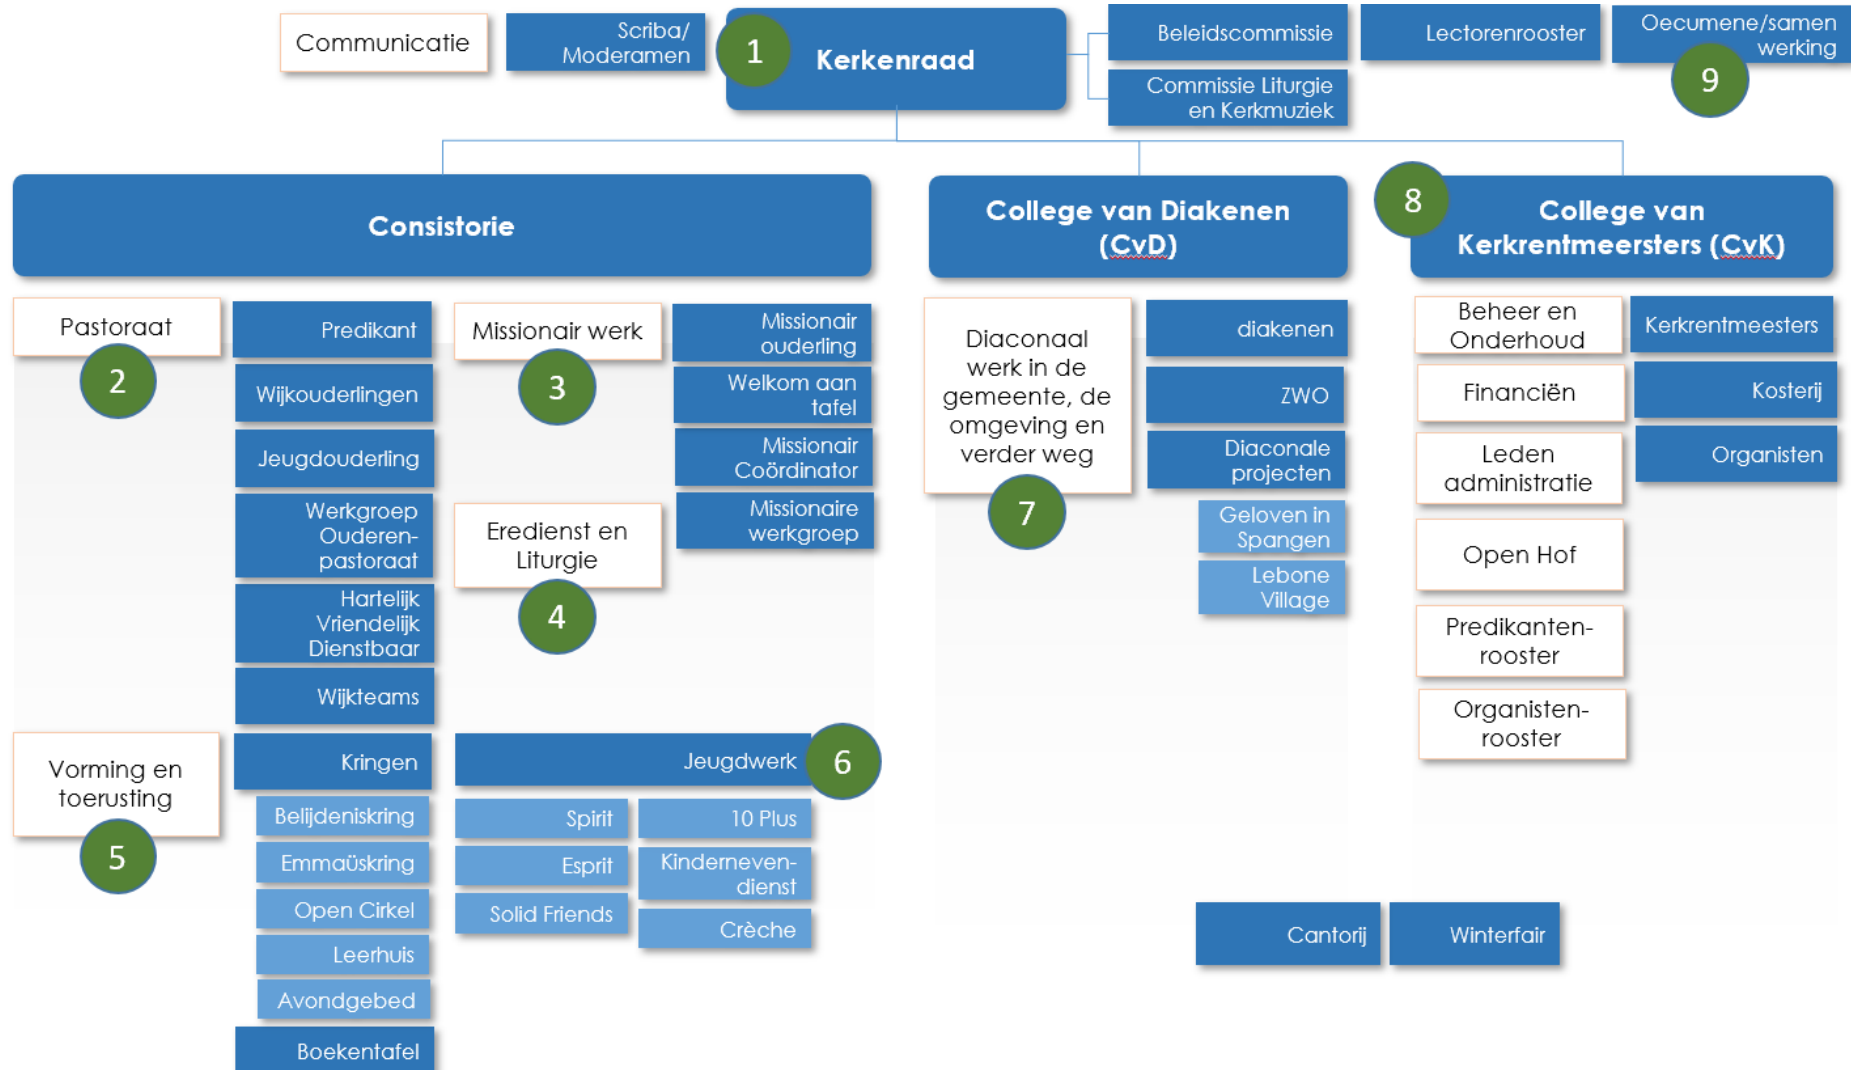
Communicatie

Scriba/ Moderamen

1

Kerkenraad

Beleidscommissie

Commissie Liturgie en Kerkmuziek

Lectorenrooster

Oecumene/samen werking

9

Consistorie

College van Diakenen (CvD)

8

College van Kerkrentmeesters (CvK)

Pastoraat

2

Predikant

Wijkouderlingen

Jeugdouderling

Werkgroep Ouderen-pastoraat

Hartelijk Vriendelijk Dienstbaar

Wijkteams

Missionair werk

3

Missionair ouderling

Welkom aan tafel

Missionair Coördinator

Missionaire werkgroep

Eredienst en Liturgie

4

Diaconaal werk in de gemeente, de omgeving en verder weg

7

diakenen

ZWO

Diaconale projecten

Geloven in Spangen

Lebone Village

Beheer en Onderhoud

Kerkrentmeesters

Financiën

Kosterij

Leden administratie

Organisten

Open Hof

Predikanten-rooster

Organisten-rooster

Vorming en toerusting

5

Kringen

Belijdeniskring

Emmaüskring

Open Cirkel

Leerhuis

Avondgebed

Boekentafel

Jeugdwerk

6

Spirit

10 Plus

Esprit

Kinderneven-dienst

Solid Friends

Crèche

Cantorij

Winterfair